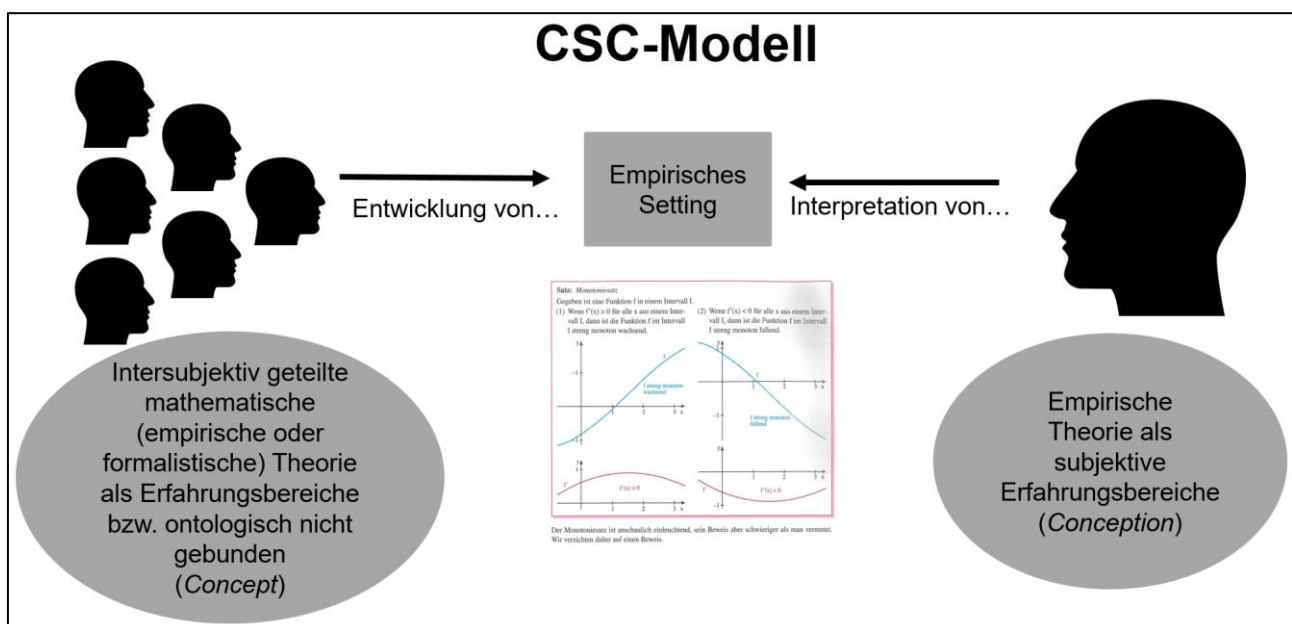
CSC-Modell

Entwicklung von…

Empirisches Setting

Interpretation von…

Satz: Monotoniesatz:
Gegeben ist eine Funktion f in einem Intervall I.
(1) Wenn f'(x) > 0 für alle x aus einem Intervall I, dann ist die Funktion f im Intervall I streng monoton wachsend.
(2) Wenn f'(x) < 0 für alle x aus einem Intervall I, dann ist die Funktion f im Intervall I streng monoton fallend.

f streng monoton wachsend

f streng monoton fallend

f'(x) > 0

f'(x) < 0

Der Monotoniesatz ist anschaulich einleuchtend, sein Beweis aber schwieriger als man vermutet. Wir verzichten daher auf einen Beweis.

Intersubjektiv geteilte mathematische (empirische oder formalistische) Theorie als Erfahrungsbereiche bzw. ontologisch nicht gebunden (Concept)

Empirische Theorie als subjektive Erfahrungsbereiche (Conception)